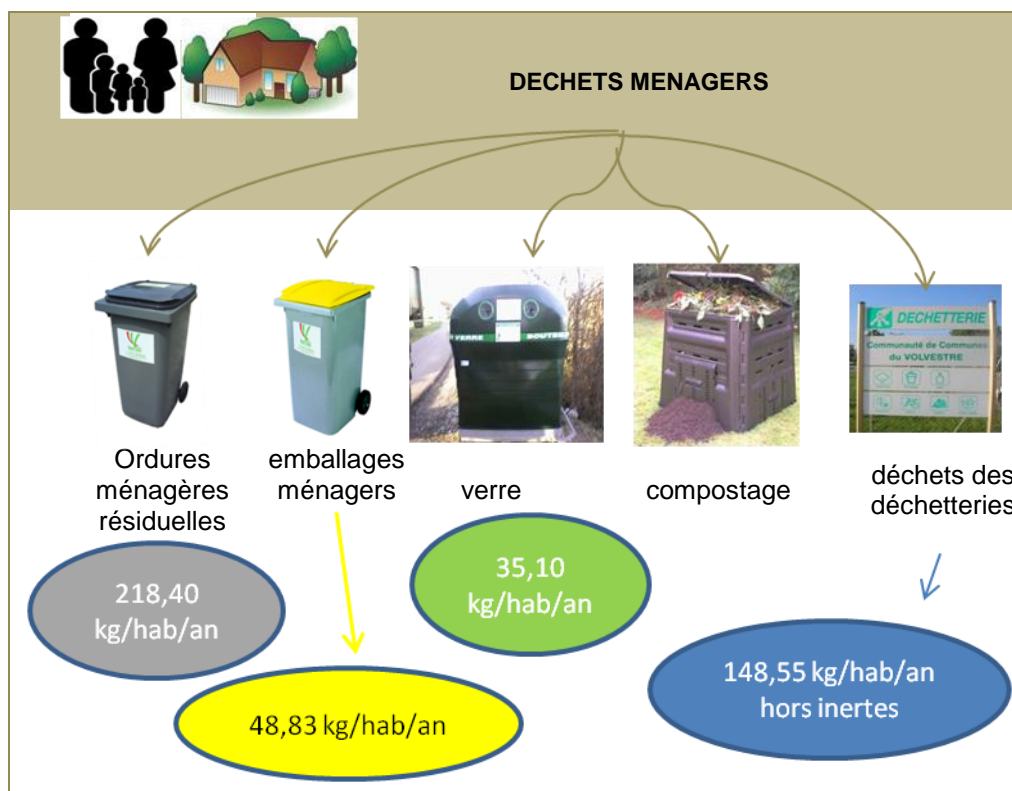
DECHETS MENAGERS

VERRE BOUTEILLES

DECHETTERIE
Communauté de Communes du VOLVESTRE

Ordures ménagères résiduelles

emballages ménagers

verre

compostage

déchets des déchetteries

218,40 kg/hab/an

35,10 kg/hab/an

48,83 kg/hab/an

148,55 kg/hab/an hors inertes